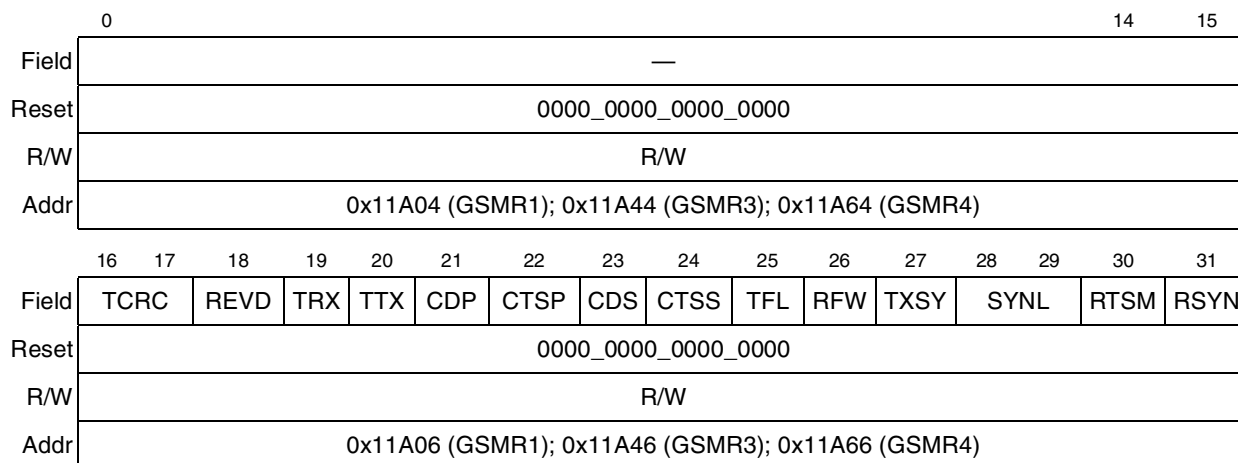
| | 0 | 14 | 15 |
|---|---|---|---|
| Field | — | | |
| Reset | 0000_0000_0000_0000 | | |
| R/W | R/W | | |
| Addr | 0x11A04 (GSMR1); 0x11A44 (GSMR3); 0x11A64 (GSMR4) | | |

| | 16 17 | 18 | 19 | 20 | 21 | 22 | 23 | 24 | 25 | 26 | 27 | 28 29 | 30 | 31 |
|---|---|---|---|---|---|---|---|---|---|---|---|---|---|---|
| Field | TCRC | REVD | TRX | TTX | CDP | CTSP | CDS | CTSS | TFL | RFW | TXSY | SYNL | RTSM | RSYN |
| Reset | 0000_0000_0000_0000 | | | | | | | | | | | | | |
| R/W | R/W | | | | | | | | | | | | | |
| Addr | 0x11A06 (GSMR1); 0x11A46 (GSMR3); 0x11A66 (GSMR4) | | | | | | | | | | | | | |